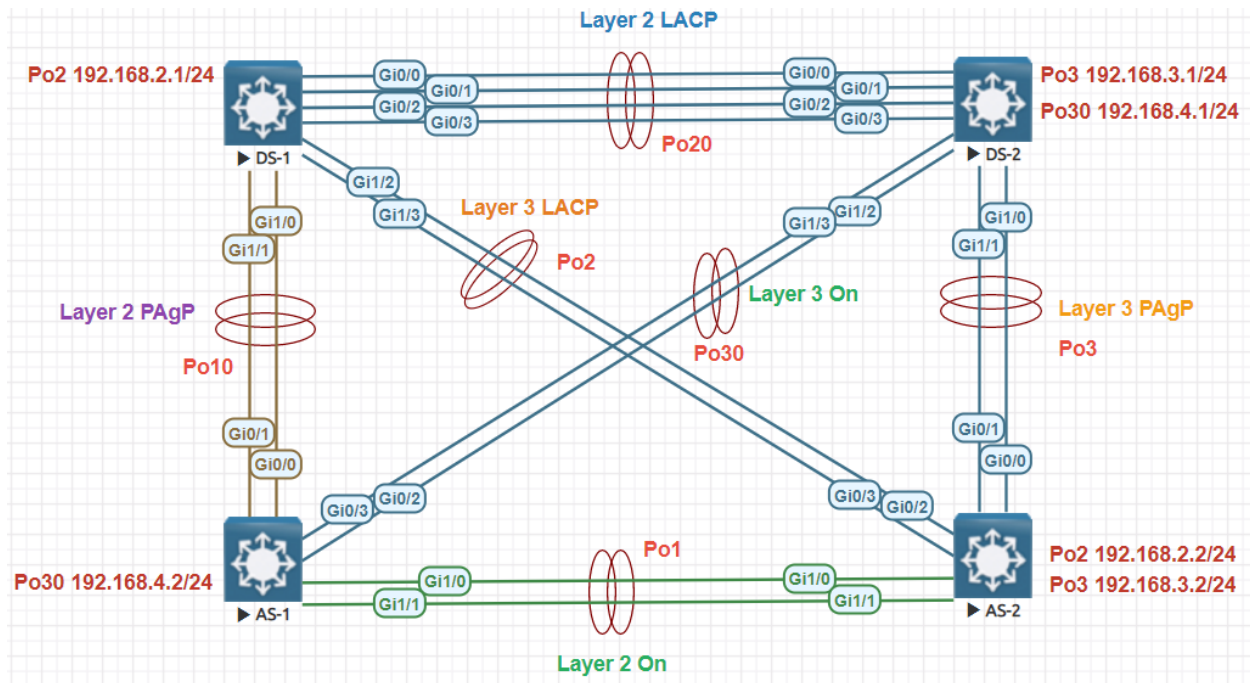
Layer 2 LACP

Po2 192.168.2.1/24

Gi0/0
Gi0/1
Gi0/2
Gi0/3

Gi0/0
Gi0/1
Gi0/2
Gi0/3

Po3 192.168.3.1/24
Po30 192.168.4.1/24

Po20

▶ DS-1

▶ DS-2

Gi1/2
Gi1/3

Layer 3 LACP

Gi1/0
Gi1/1

Gi1/3
Gi1/2

Gi1/0
Gi1/1

Po2

Layer 3 On

Layer 2 PAgP

Layer 3 PAgP

Po10

Po30

Po3

Gi0/1
Gi0/0

Gi0/1
Gi0/0

Gi0/3
Gi0/2

Gi0/3
Gi0/2

Po1

Po30 192.168.4.2/24

Gi1/0
Gi1/1

Gi1/0
Gi1/1

Po2 192.168.2.2/24
Po3 192.168.3.2/24

▶ AS-1

▶ AS-2

Layer 2 On